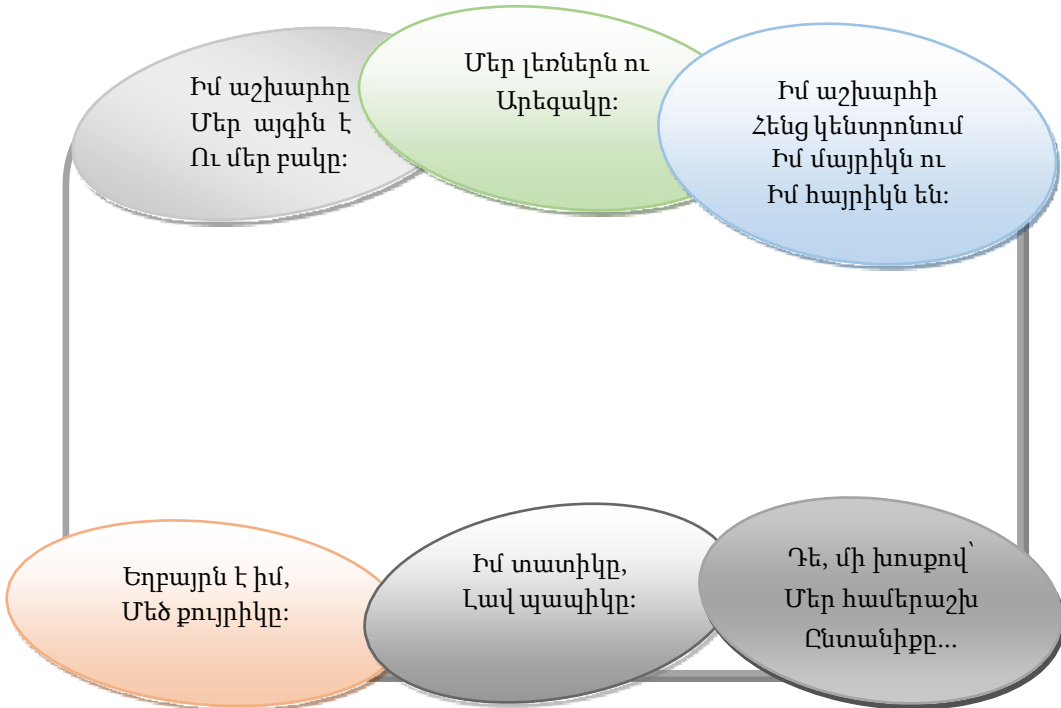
Իմ աշխարհը
Մեր այգին է
Ու մեր բակը:

Մեր լեռներն ու
Արեգակը:

Իմ աշխարհի
Հենց կենտրոնում
Իմ մայրիկն ու
Իմ հայրիկն են:

Եղբայրն է իմ,
Մեծ քույրիկը:

Իմ տատիկը,
Լավ պապիկը:

Դե, մի խոսքով՝
Մեր համերաշխ
Ընտանիքը...